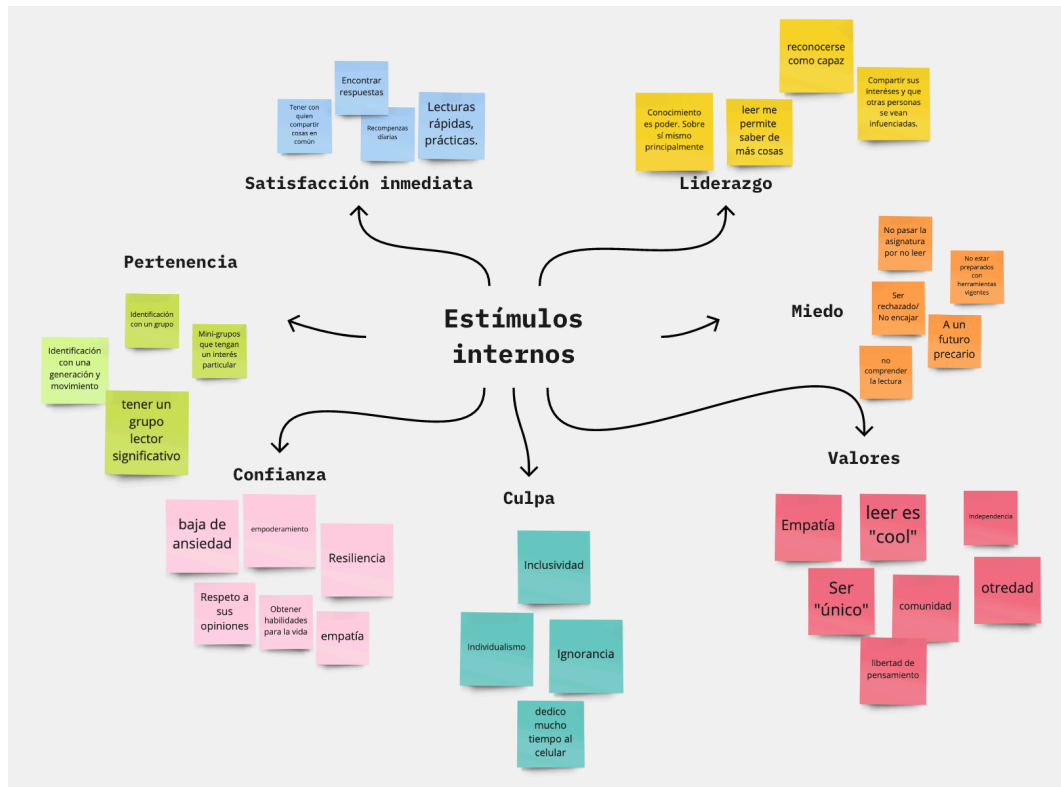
Estímulos internos

Satisfacción inmediata

Tener con quien compartir cosas en común

Encontrar respuestas

Recompenzas diarias

Lecturas rápidas, prácticas.

Liderazgo

Conocimiento es poder. Sobre sí mismo principalmente

leer me permite saber de más cosas

reconocerse como capaz

Compartir sus intereses y que otras personas se vean infuenciadas.

Pertenencia

Identificación con un grupo

Mini-grupos que tengan un interés particular

Identificación con una generación y movimiento

tener un grupo lector significativo

Miedo

No pasar la asignatura por no leer

No estar preparados con herramientas vigentes

Ser rechazado/ No encajar

A un futuro precario

no comprender la lectura

Confianza

baja de ansiedad

empoderamiento

Resiliencia

Respeto a sus opiniones

Obtener habilidades para la vida

empatía

Culpa

Inclusividad

Individualismo

Ignorancia

dedico mucho tiempo al celular

Valores

Empatía

leer es "cool"

independencia

Ser "único"

comunidad

otredad

libertad de pensamiento